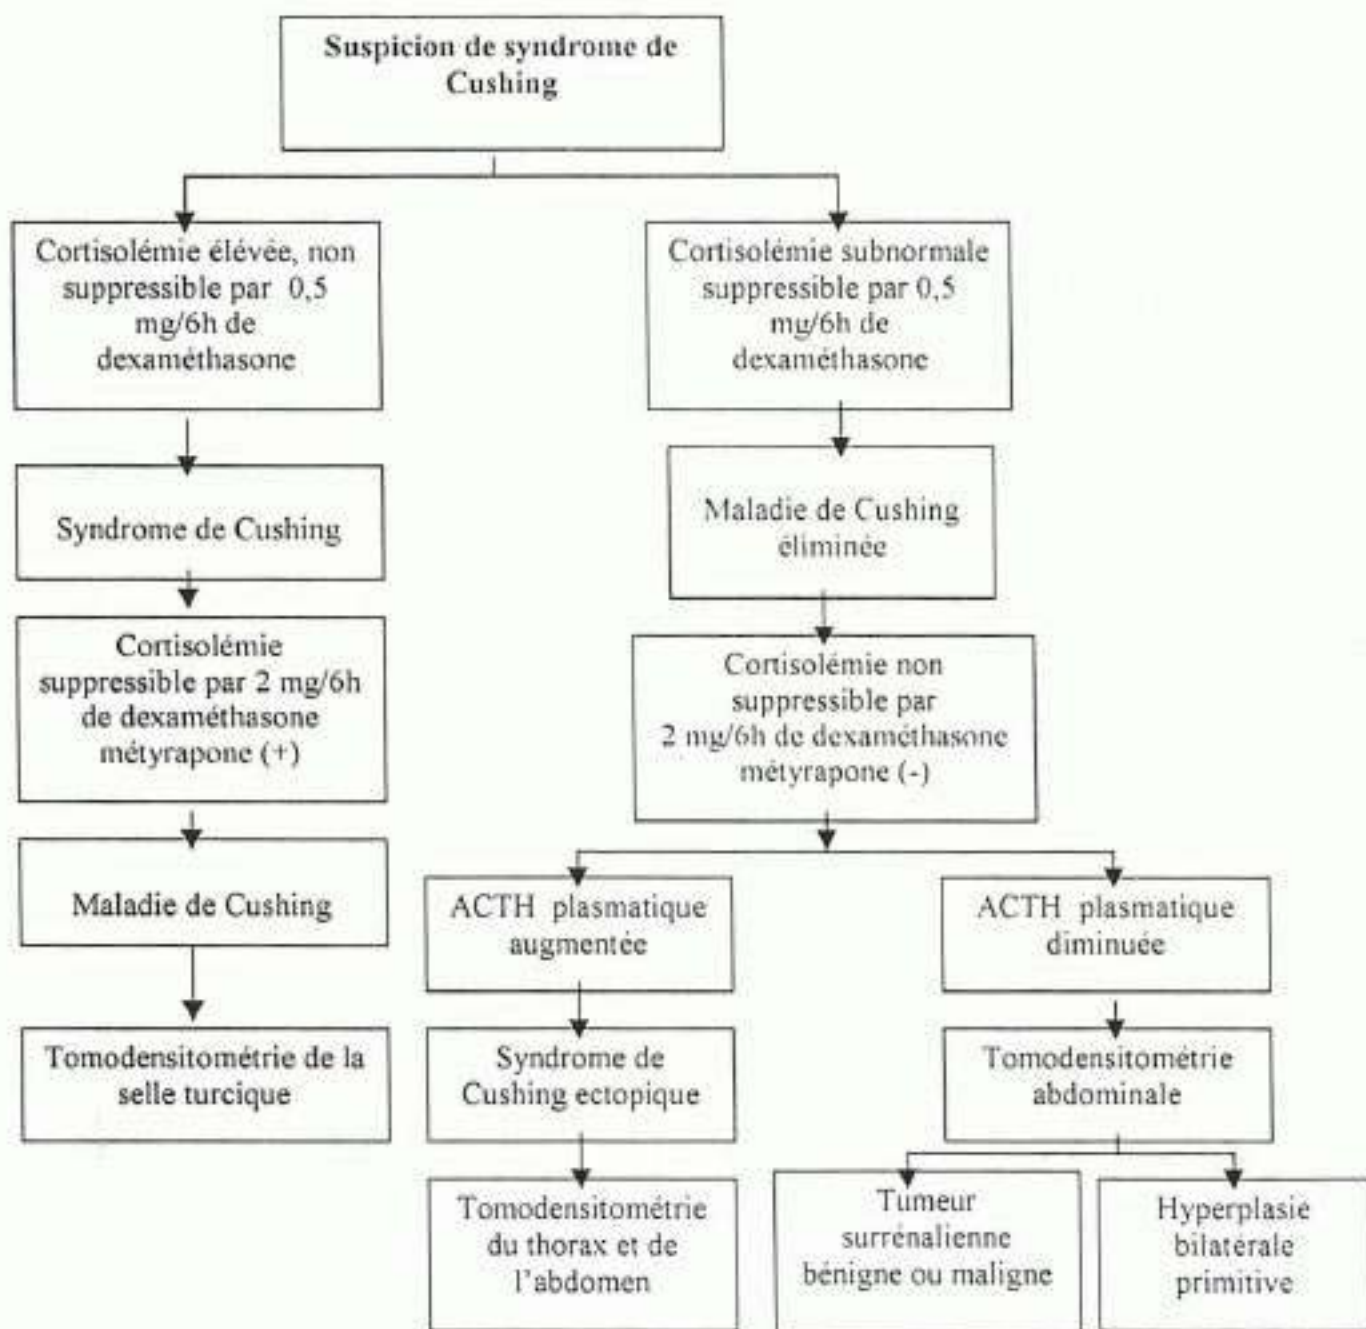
Suspicion de syndrome de Cushing

Cortisolémie élevée, non suppressible par 0,5 mg/6h de dexaméthasone

Syndrome de Cushing

Cortisolémie suppressible par 2 mg/6h de dexaméthasone métyrapone (+)

Maladie de Cushing

Tomodensitométrie de la selle turcique

Cortisolémie subnormale suppressible par 0,5 mg/6h de dexaméthasone

Maladie de Cushing éliminée

Cortisolémie non suppressible par 2 mg/6h de dexaméthasone métyrapone (-)

ACTH plasmatique augmentée

Syndrome de Cushing ectopique

Tomodensitométrie du thorax et de l'abdomen

ACTH plasmatique diminuée

Tomodensitométrie abdominale

Tumeur surrénalienne bénigne ou maligne

Hyperplasie bilatérale primitive